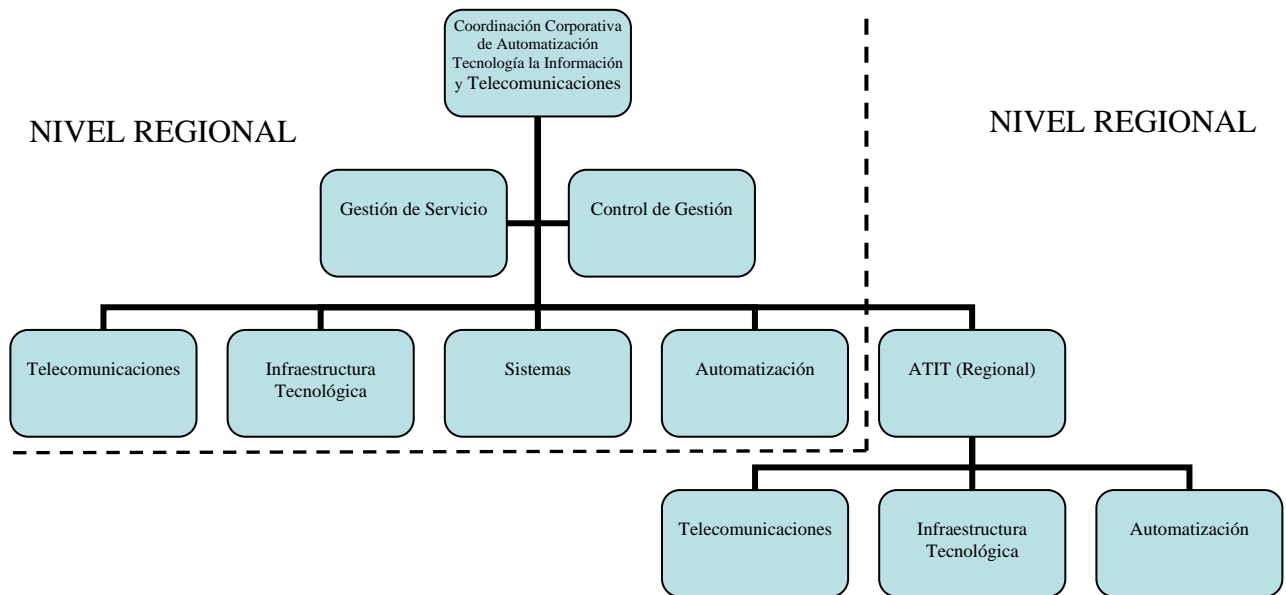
Coordinación Corporativa de Automatización Tecnología la Información y Telecomunicaciones

NIVEL REGIONAL

NIVEL REGIONAL

Gestión de Servicio

Control de Gestión

Telecomunicaciones

Infraestructura Tecnológica

Sistemas

Automatización

ATIT (Regional)

Telecomunicaciones

Infraestructura Tecnológica

Automatización